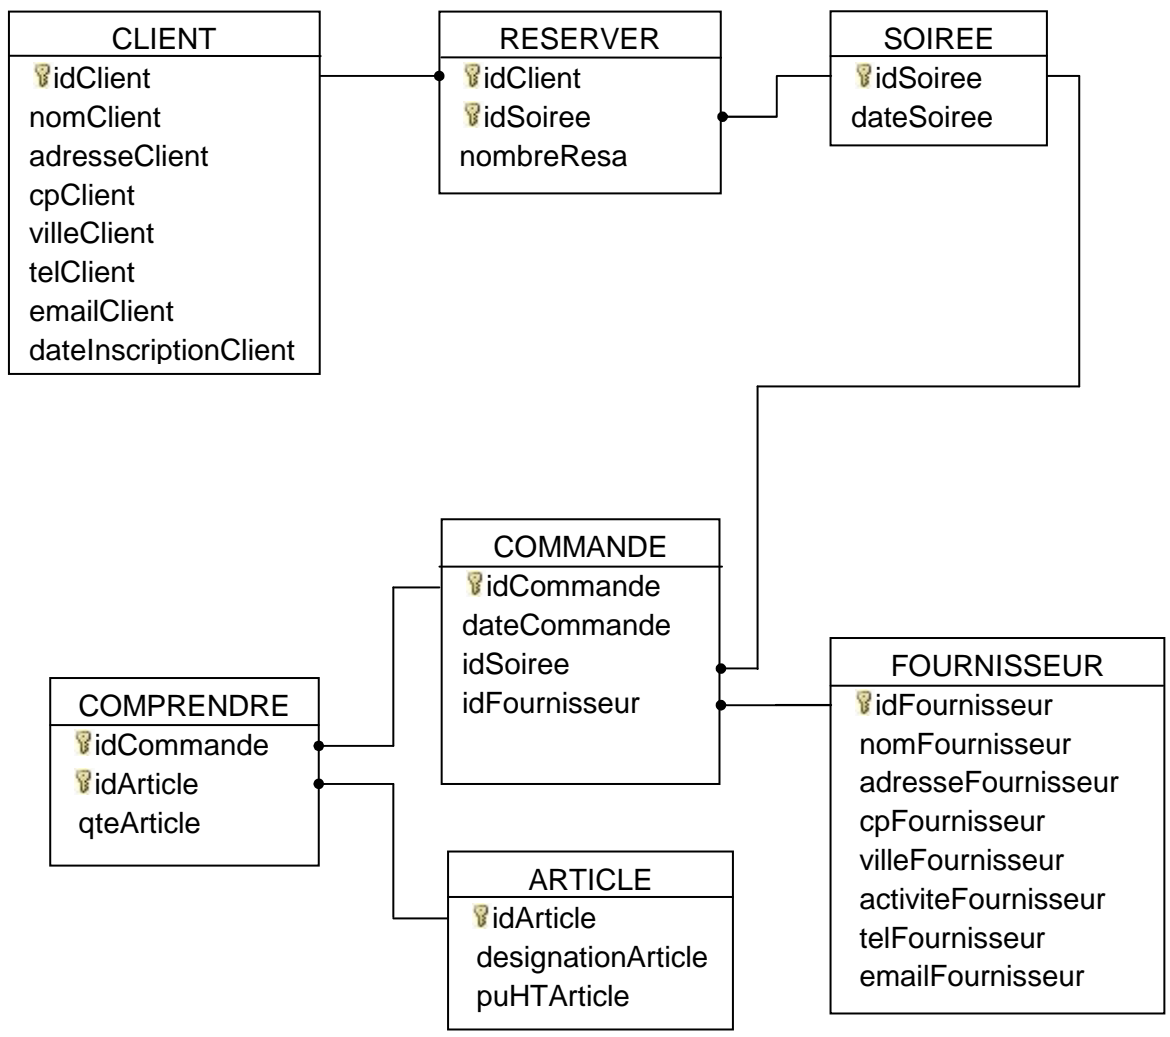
CLIENT
idClient
nomClient
adresseClient
cpClient
villeClient
telClient
emailClient
dateInscriptionClient

RESERVER
idClient
idSoiree
nombreResa

SOIREE
idSoiree
dateSoiree

COMMANDE
idCommande
dateCommande
idSoiree
idFournisseur

FOURNISSEUR
idFournisseur
nomFournisseur
adresseFournisseur
cpFournisseur
villeFournisseur
activiteFournisseur
telFournisseur
emailFournisseur

COMPRENDRE
idCommande
idArticle
qteArticle

ARTICLE
idArticle
designationArticle
puHTArticle